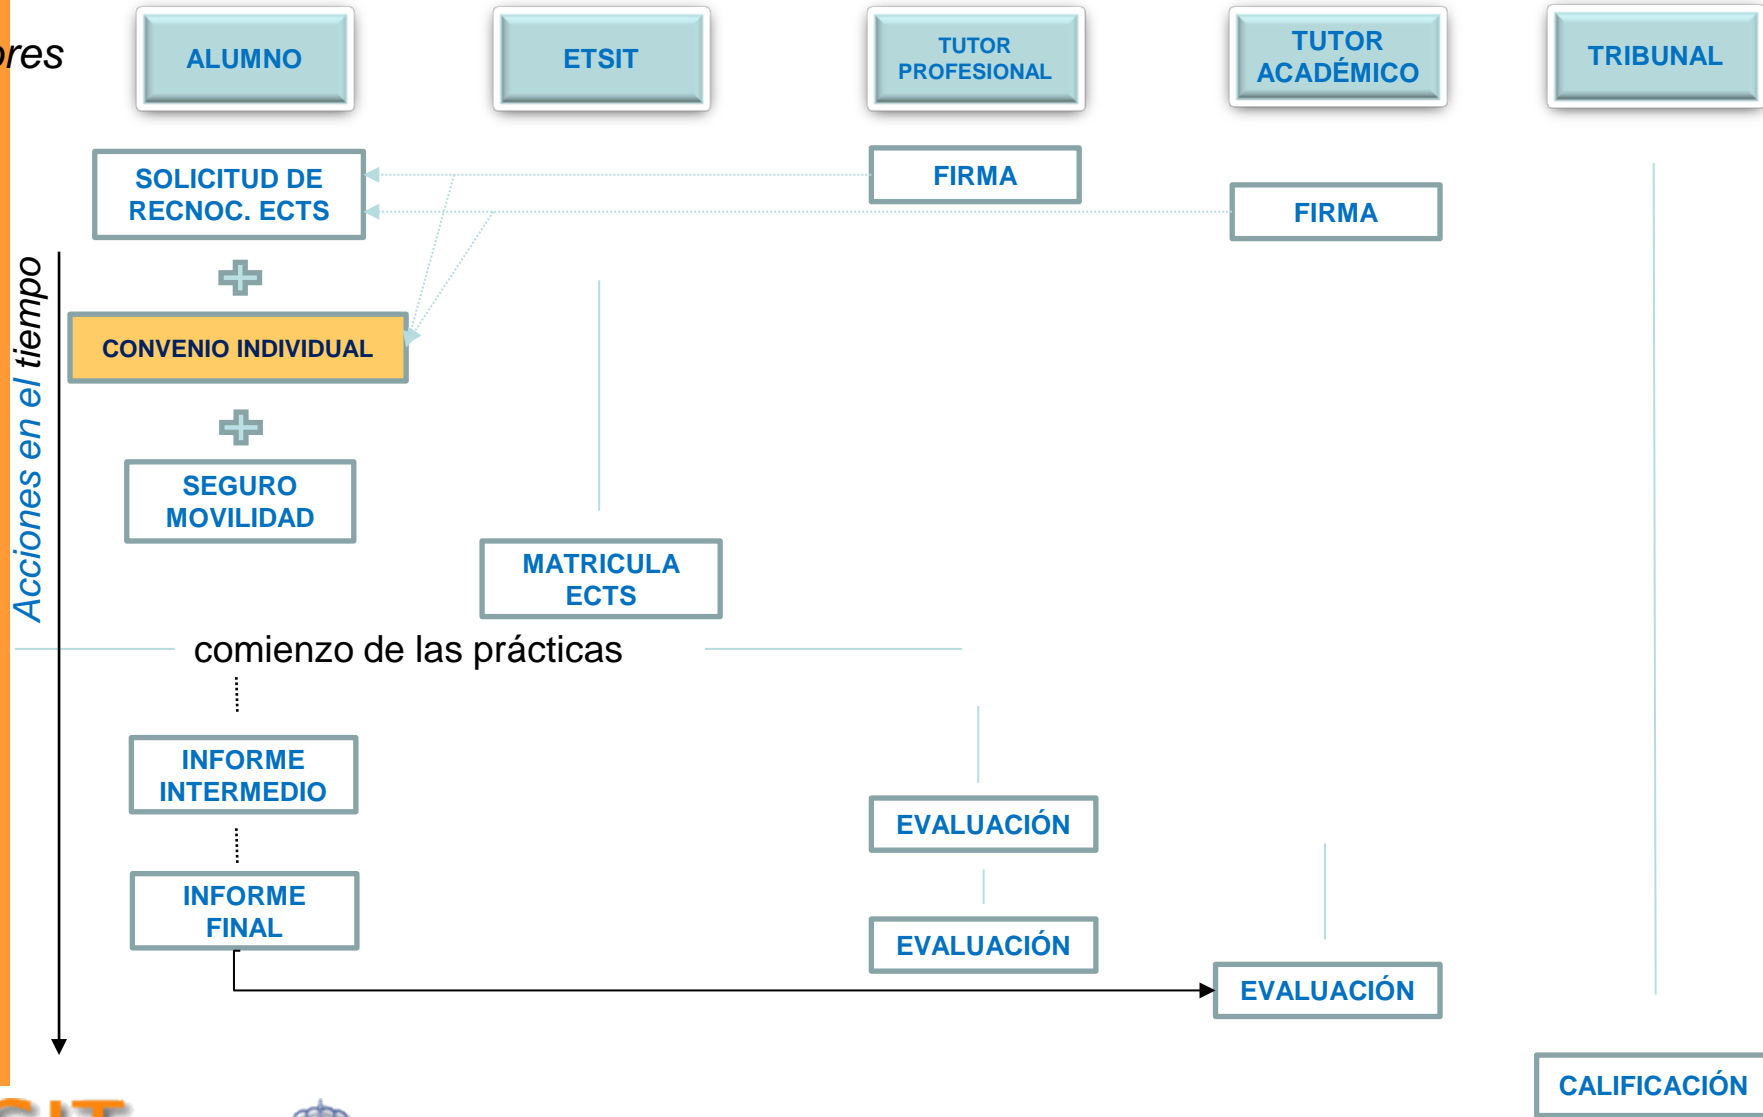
ores

ALUMNO

ETSIT

TUTOR PROFESIONAL

TUTOR ACADÉMICO

TRIBUNAL

Acciones en el tiempo

SOLICITUD DE RECNOC. ECTS

FIRMA

FIRMA

CONVENIO INDIVIDUAL

SEGURO MOVILIDAD

MATRICULA ECTS

comienzo de las prácticas

INFORME INTERMEDIO

EVALUACIÓN

INFORME FINAL

EVALUACIÓN

EVALUACIÓN

CALIFICACIÓN